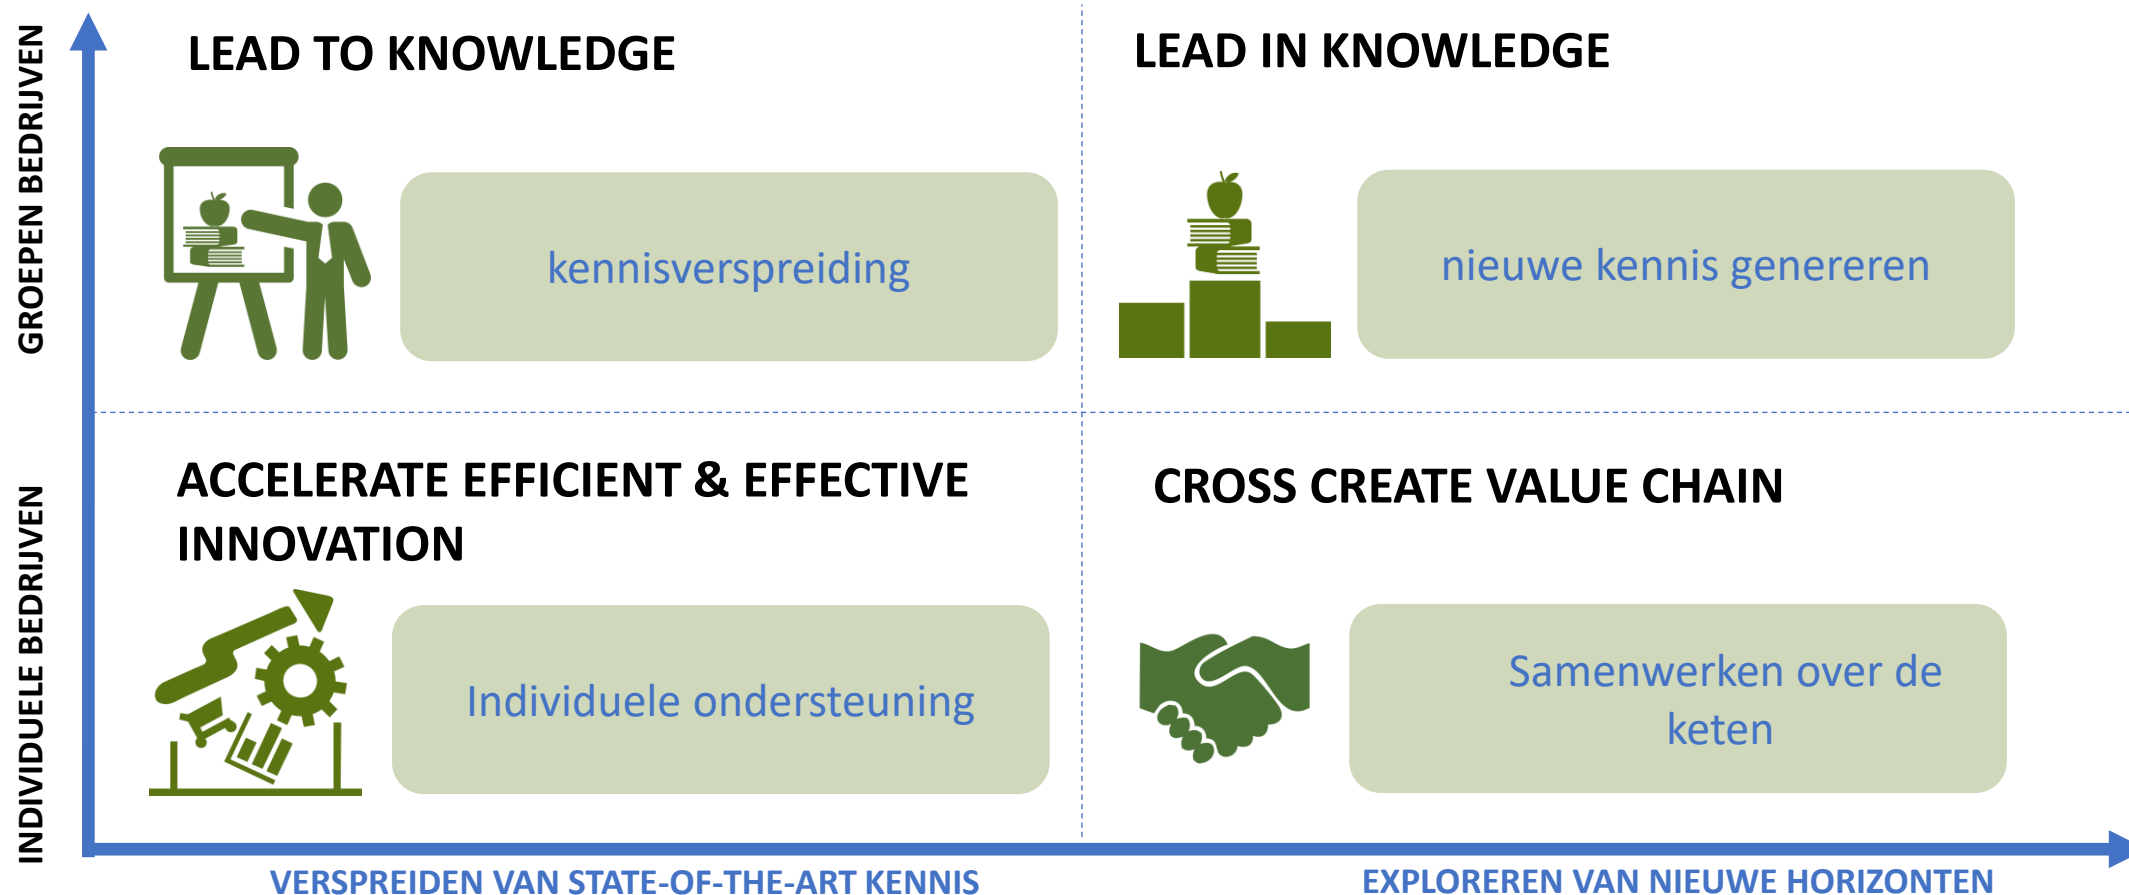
GROEPEN BEDRIJVEN

INDIVIDUELE BEDRIJVEN

LEAD TO KNOWLEDGE

kennisverspreiding

LEAD IN KNOWLEDGE

nieuwe kennis genereren

ACCELERATE EFFICIENT & EFFECTIVE INNOVATION

Individuele ondersteuning

CROSS CREATE VALUE CHAIN

Samenwerken over de keten

VERSPREIDEN VAN STATE-OF-THE-ART KENNIS

EXPLOREREN VAN NIEUWE HORIZONTEN